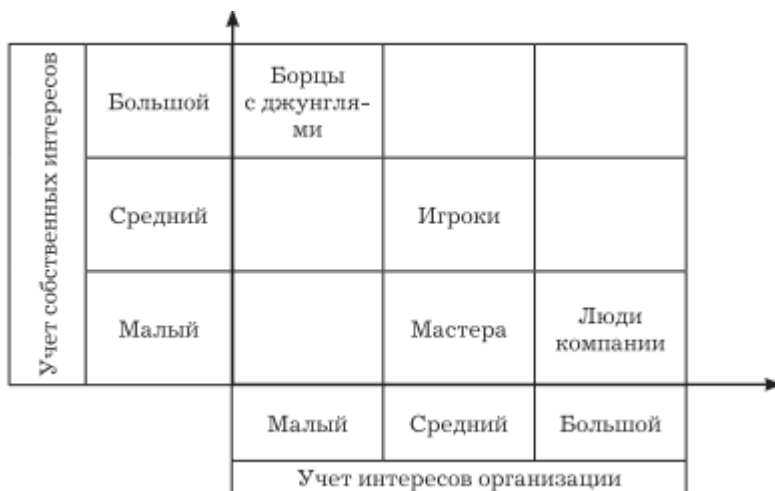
Учет собственных интересов

| | | | |
|---|---|---|---|
| Большой | Борцы с джунглями | | |
| Средний | | Игроки | |
| Малый | | Мастера | Люди компании |
| | Малый | Средний | Большой |

Учет интересов организации